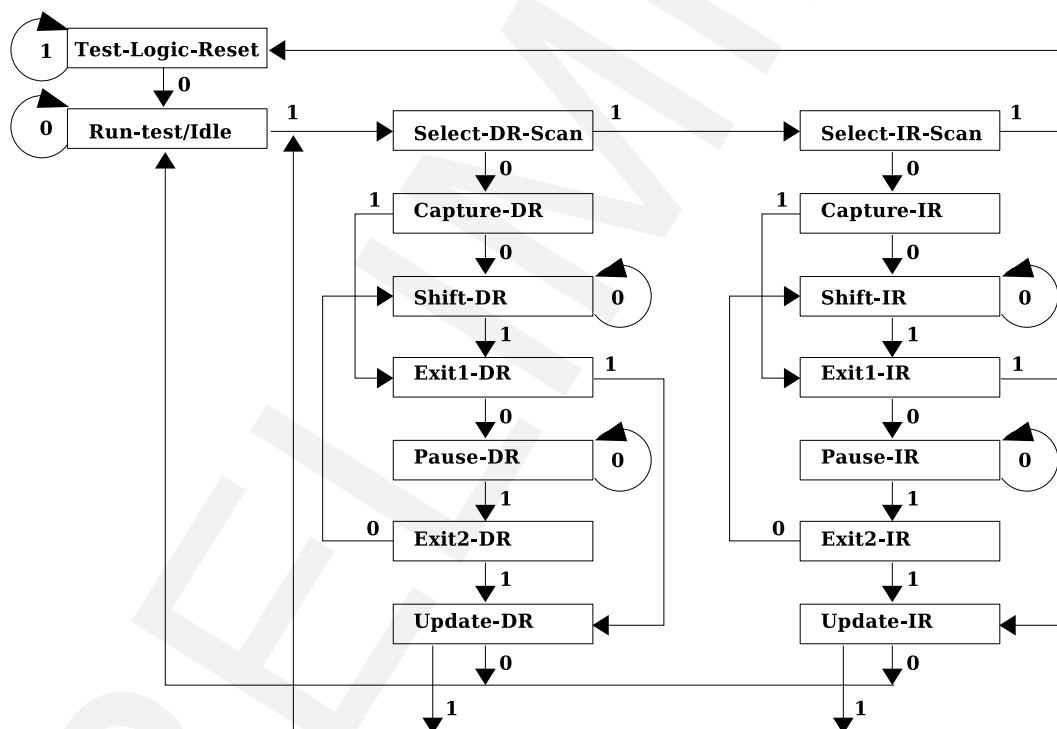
1
Test-Logic-Reset
0
0
Run-test/Idle
1
Select-DR-Scan
1
Select-IR-Scan
1
0
0
1
Capture-DR
1
Capture-IR
0
0
Shift-DR
0
Shift-IR
0
1
1
Exit1-DR
1
Exit1-IR
1
0
0
Pause-DR
0
Pause-IR
0
1
1
0
Exit2-DR
0
Exit2-IR
1
1
Update-DR
Update-IR
0
0
1
1